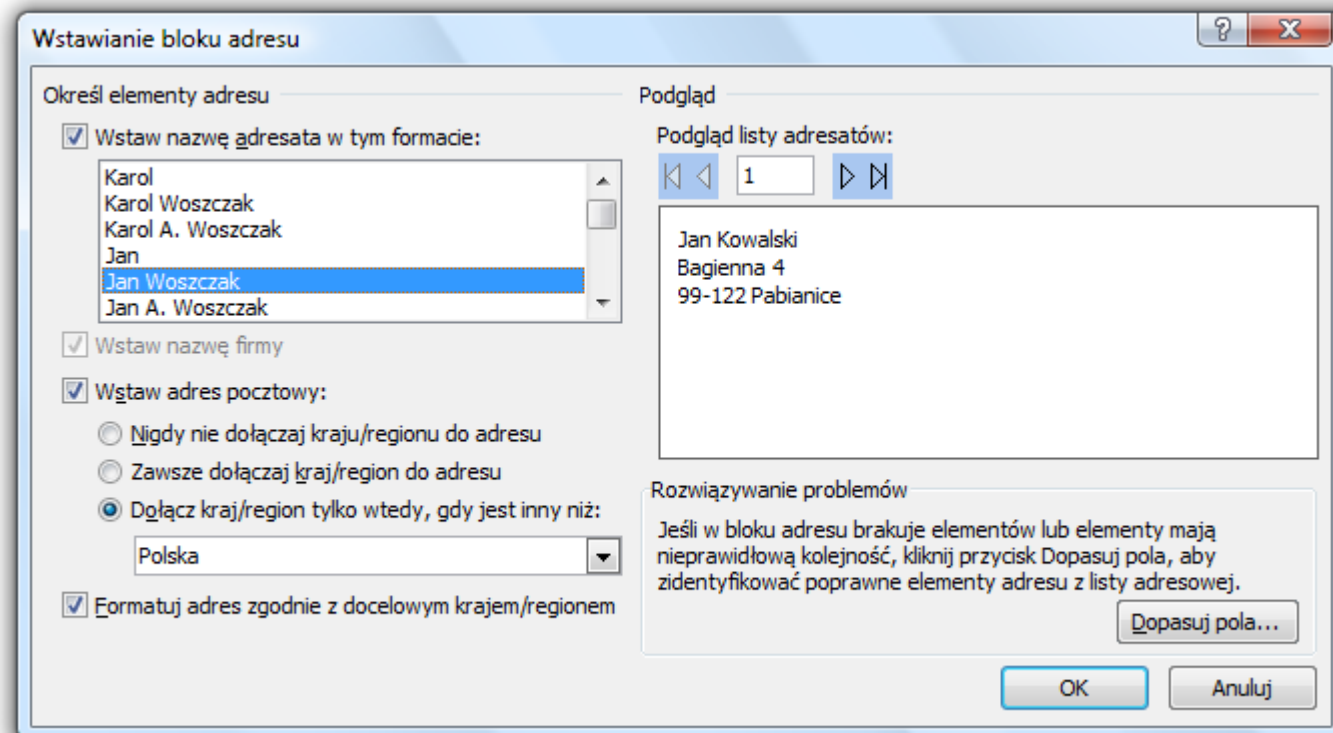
Wstawianie bloku adresu

?

X

Określ elementy adresu

Wstaw nazwę adresata w tym formacie:

Karol
Karol Woszczak
Karol A. Woszczak
Jan
Jan Woszczak
Jan A. Woszczak

Wstaw nazwę firmy

Wstaw adres pocztowy:

Nigdy nie dołączaj kraju/regionu do adresu

Zawsze dołączaj kraj/region do adresu

Dołącz kraj/region tylko wtedy, gdy jest inny niż:

Polska

Formatuj adres zgodnie z docelowym krajem/regionem

Podgląd

Podgląd listy adresatów:

1

Jan Kowalski
Bagienna 4
99-122 Pabianice

Rozwiązywanie problemów

Jeśli w bloku adresu brakuje elementów lub elementy mają nieprawidłową kolejność, kliknij przycisk Dopasuj pola, aby zidentyfikować poprawne elementy adresu z listy adresowej.

Dopasuj pola...

OK

Anuluj